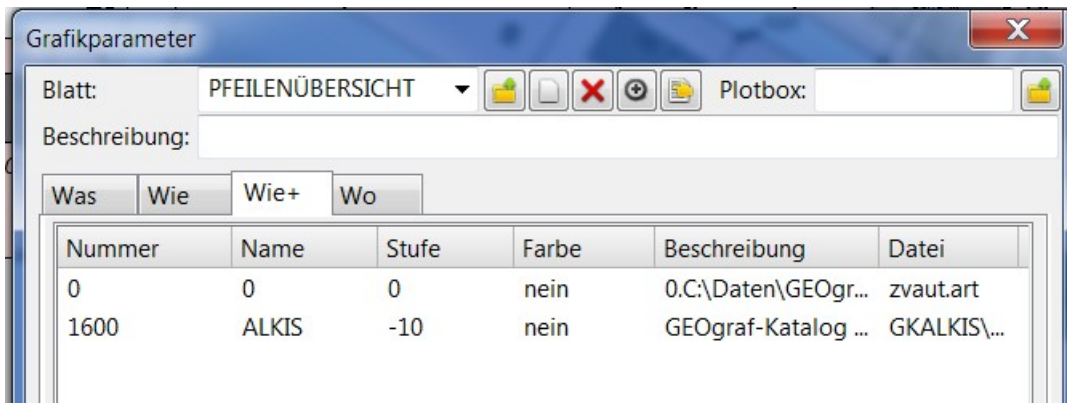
Grafikparameter

Blatt: PFEILENÜBERSICHT Plotbox:

Beschreibung:

Was Wie Wie+ Wo

| Nummer | Name | Stufe | Farbe | Beschreibung | Datei |
|---|---|---|---|---|---|
| 0 | 0 | 0 | nein | 0.C:\Daten\GEOgr... | zvaut.art |
| 1600 | ALKIS | -10 | nein | GEOgraf-Katalog ... | GKALKIS\... |